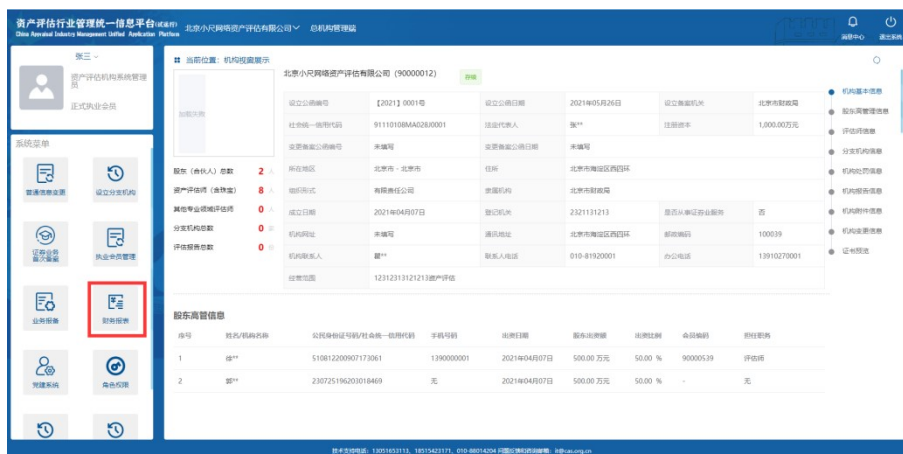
资产评估行业管理统一信息平台(试运行)
China Appraisal Industry Management Unified Application Platform
北京小尺网络资产评估有限公司 ∨ 总机构管理端
消息中心 退出系统

张三 ∨
资产评估机构系统管理员
正式执业会员

系统菜单
普通信息变更
设立分支机构
证券业务首次备案
执业会员管理
业务报备
财务报表
党建系统
角色权限

当前位置：机构视窗展示

北京小尺网络资产评估有限公司（90000012） 存续

加载失败

股东（合伙人）总数 2 人
资产评估师（含独立）8 人
其他专业领域评估师 0 人
分支机构总数 0 个
评估报告总数 0 份

| 设立公告编号 | 【2021】0001号 | 设立公告日期 | 2021年05月26日 | 设立备案机关 | 北京市财政局 |
|---|---|---|---|---|---|
| 社会统一信用代码 | 9111010BMA028J0001 | 法定代表人 | 张** | 注册资本 | 1,000.00万元 |
| 变更备案公告编号 | 未填写 | 变更备案公告日期 | 未填写 | | |
| 所在地区 | 北京市 - 北京市 | 住所 | 北京市海淀区西四环 | | |
| 组织形式 | 有限责任公司 | 隶属机构 | 北京市财政局 | | |
| 成立日期 | 2021年04月07日 | 登记机关 | 2321131213 | 是否从事证券业务 | 否 |
| 机构网址 | 未填写 | 通讯地址 | 北京市海淀区西四环 | 邮政编码 | 100039 |
| 机构联系人 | 赵** | 联系人电话 | 010-81920001 | 办公电话 | 13910270001 |
| 经营范围 | 12312313121213资产评估 | | | | |

机构基本信息
股东高管信息
评估师信息
分支机构信息
机构处罚信息
机构报告信息
机构附件信息
机构变更信息
证书预览

股东高管信息

| 序号 | 姓名/机构名称 | 公民身份证号码/社会统一信用代码 | 手机号码 | 出资日期 | 股东出资额 | 出资比例 | 会员编码 | 担任职务 |
|---|---|---|---|---|---|---|---|---|
| 1 | 张** | 510812200907173061 | 1390000001 | 2021年04月07日 | 500.00 万元 | 50.00 % | 90000539 | 评估师 |
| 2 | 郭** | 230725196203018469 | 无 | 2021年04月07日 | 500.00 万元 | 50.00 % | - | 无 |

技术支持电话：13051653113、18515423171、010-88014204 问题反馈和咨询邮箱：it@cas.org.cn